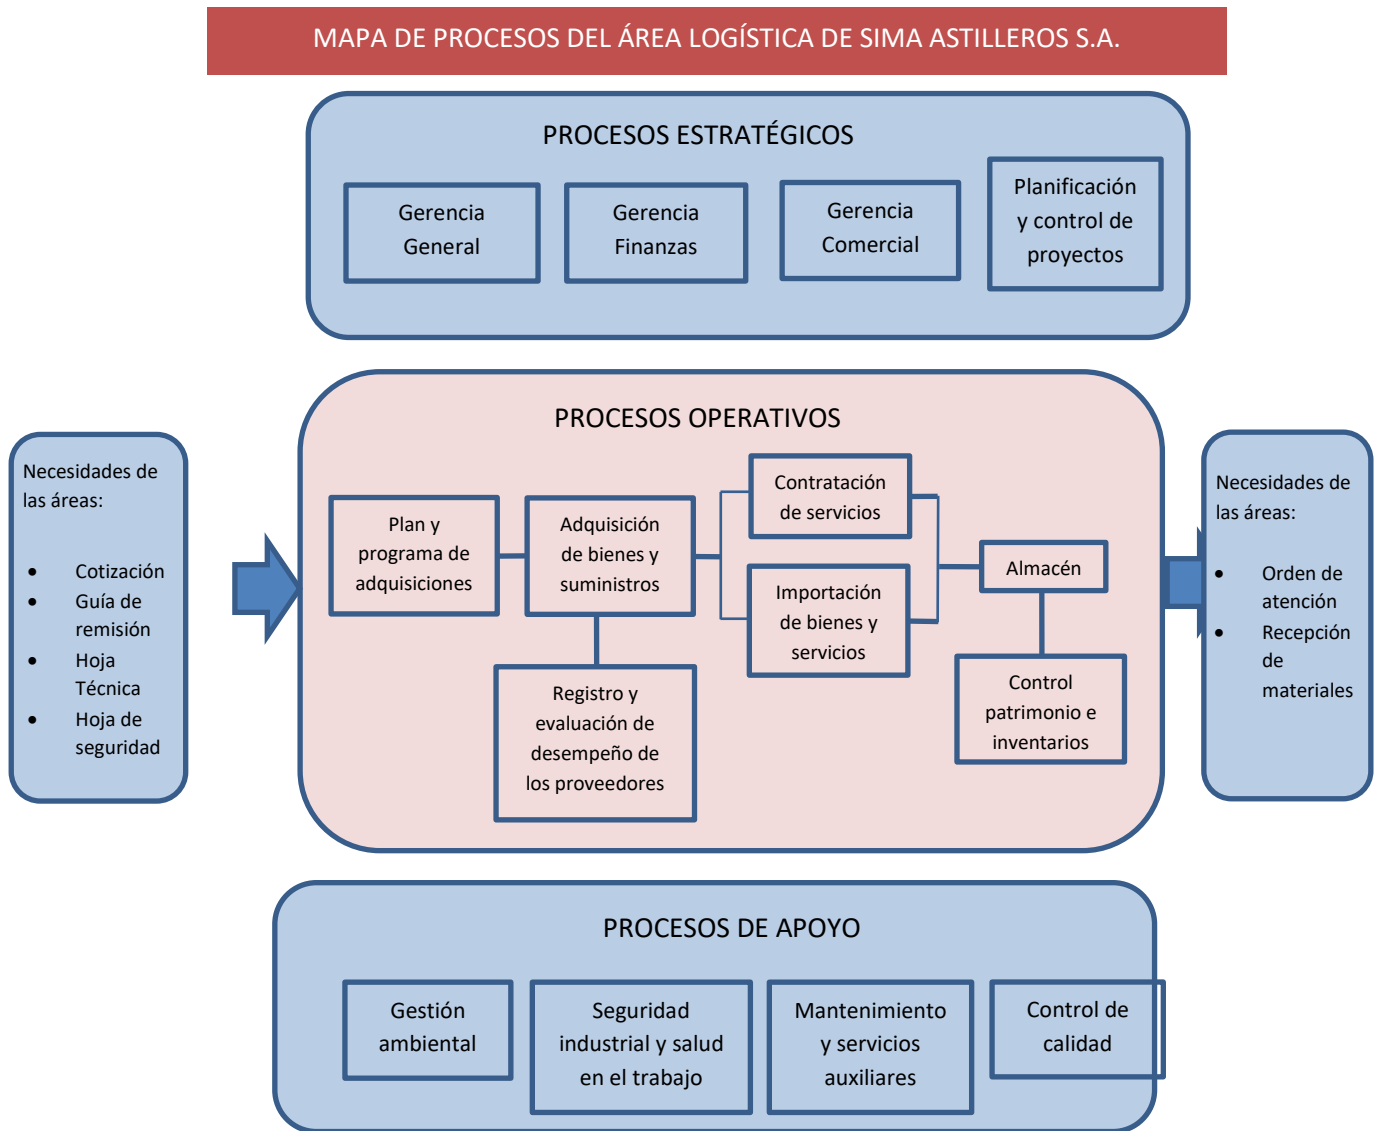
MAPA DE PROCESOS DEL ÁREA LOGÍSTICA DE SIMA ASTILLEROS S.A.

PROCESOS ESTRATÉGICOS

Gerencia General

Gerencia Finanzas

Gerencia Comercial

Planificación y control de proyectos

Necesidades de las áreas:

- Cotización
- Guía de remisión
- Hoja Técnica
- Hoja de seguridad

PROCESOS OPERATIVOS

Plan y programa de adquisiciones

Adquisición de bienes y suministros

Contratación de servicios

Importación de bienes y servicios

Almacén

Registro y evaluación de desempeño de los proveedores

Control patrimonio e inventarios

Necesidades de las áreas:

- Orden de atención
- Recepción de materiales

PROCESOS DE APOYO

Gestión ambiental

Seguridad industrial y salud en el trabajo

Mantenimiento y servicios auxiliares

Control de calidad